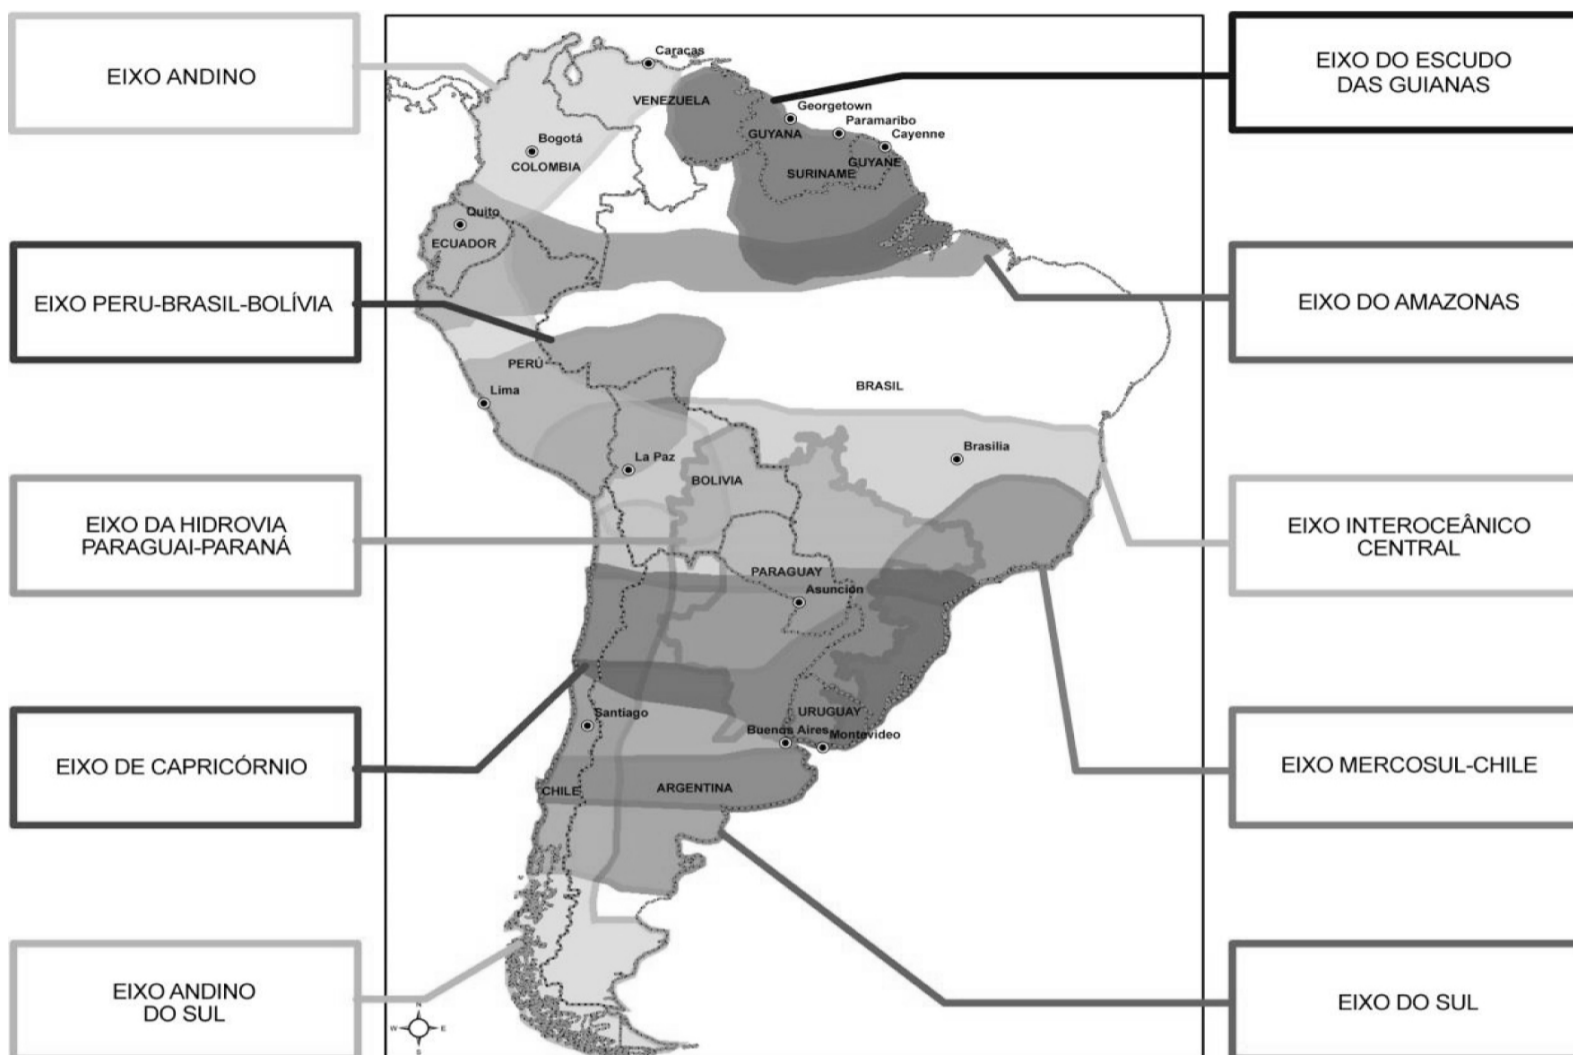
EIXO ANDINO

EIXO DO ESCUDO DAS GUIANAS

Caracas
VENEZUELA
Georgetown
Paramaribo
Cayenne
GUYANA
SURINAME
GUYANE
Bogotá
COLOMBIA
Quito
ECUADOR

EIXO PERU-BRASIL-BOLÍVIA

EIXO DO AMAZONAS

PERU
Lima
BRASIL
Brasilia
La Paz
BOLIVIA

EIXO DA HIDROVIA PARAGUAI-PARANÁ

EIXO INTEROCEÂNICO CENTRAL

PARAGUAY
Asunción

EIXO DE CAPRICÓRNIO

EIXO MERCOSUL-CHILE

Santiago
URUGUAY
Buenos Aires
Montevideo
CHILE
ARGENTINA

EIXO ANDINO DO SUL

EIXO DO SUL

N
W
E
S